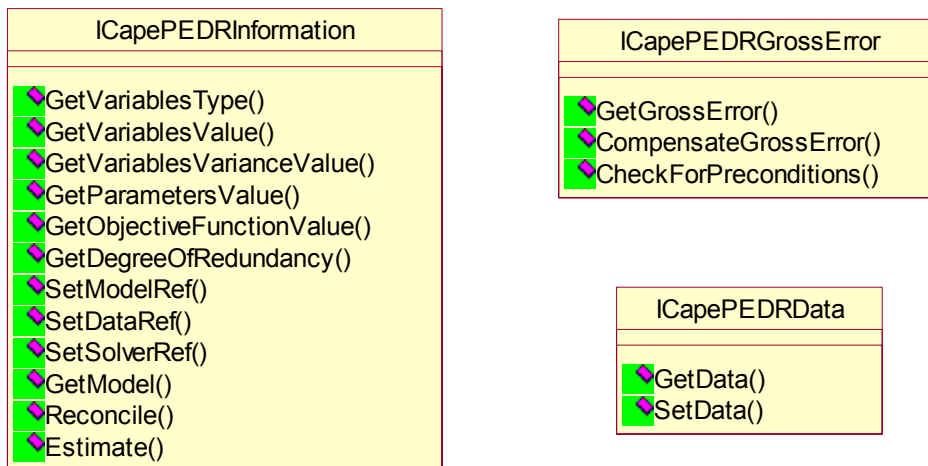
ICapePEDRInformation

GetVariablesType()
GetVariablesValue()
GetVariablesVarianceValue()
GetParametersValue()
GetObjectiveFunctionValue()
GetDegreeOfRedundancy()
SetModelRef()
SetDataRef()
SetSolverRef()
GetModel()
Reconcile()
Estimate()

ICapePEDRGrossError

GetGrossError()
CompensateGrossError()
CheckForPreconditions()

ICapePEDRData

GetData()
SetData()